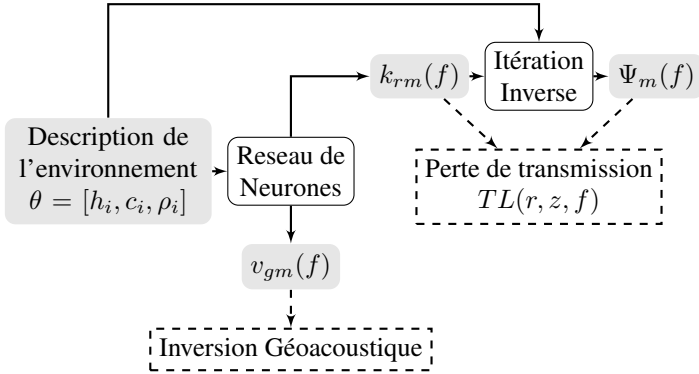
Description de l'environnement $\theta = [h_i, c_i, \rho_i]$

Reseau de Neurones

$k_{rm}(f)$

Itération Inverse

$\Psi_m(f)$

Perte de transmission $TL(r, z, f)$

$v_{gm}(f)$

Inversion Géoacoustique